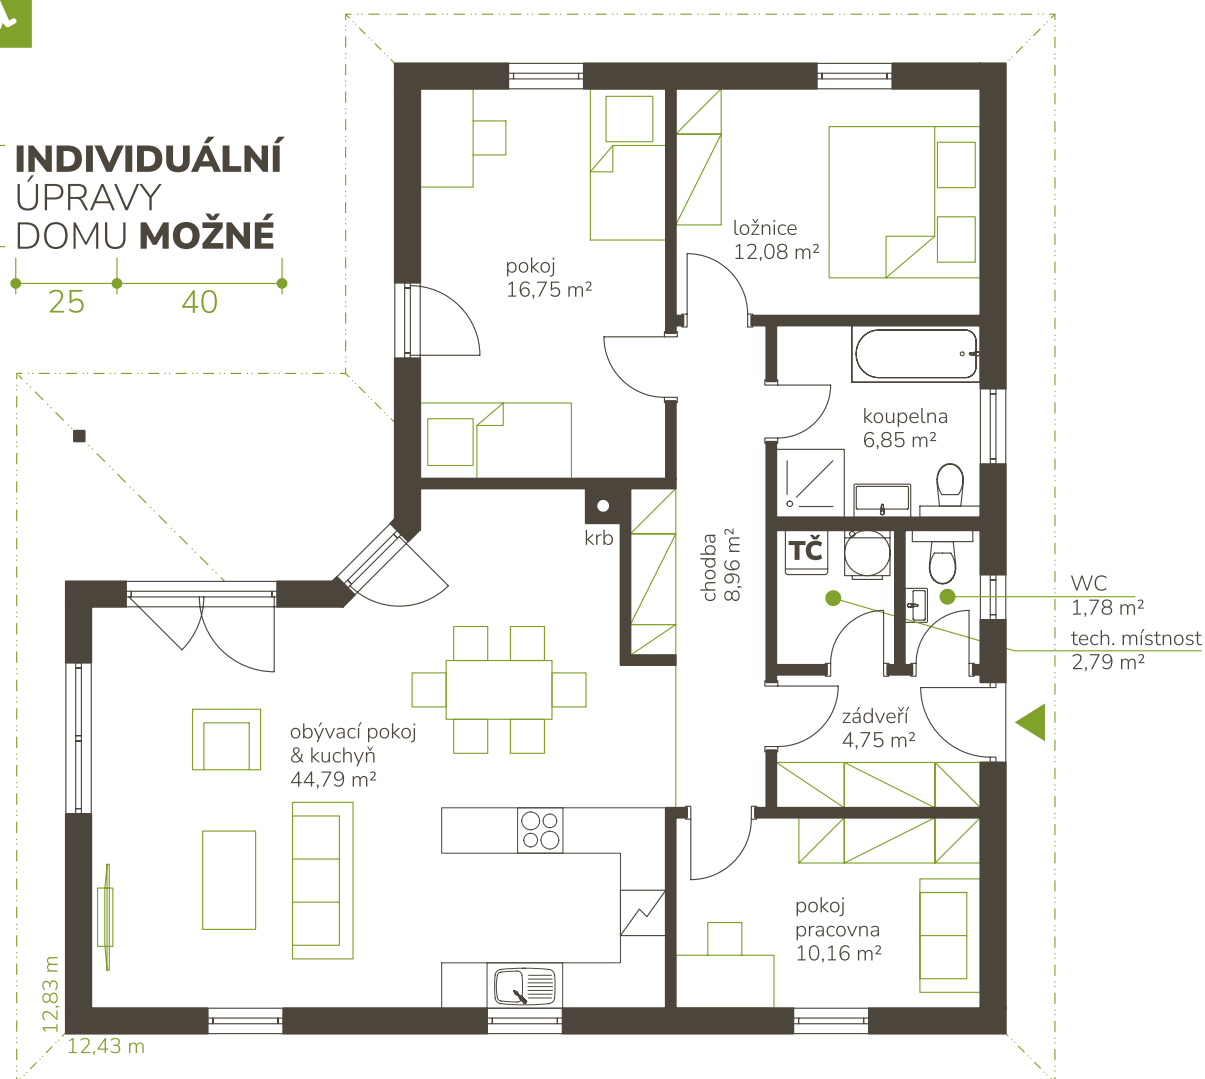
INDIVIDUÁLNÍ ÚPRAVY DOMU MOŽNÉ

25 40

pokoj
16,75 m²

ložnice
12,08 m²

koupelna
6,85 m²

krb

chodba
8,96 m²

TČ

WC
1,78 m²

tech. místnost
2,79 m²

zádveří
4,75 m²

obývací pokoj
& kuchyň
44,79 m²

pokoj
pracovna
10,16 m²

12,83 m

12,43 m